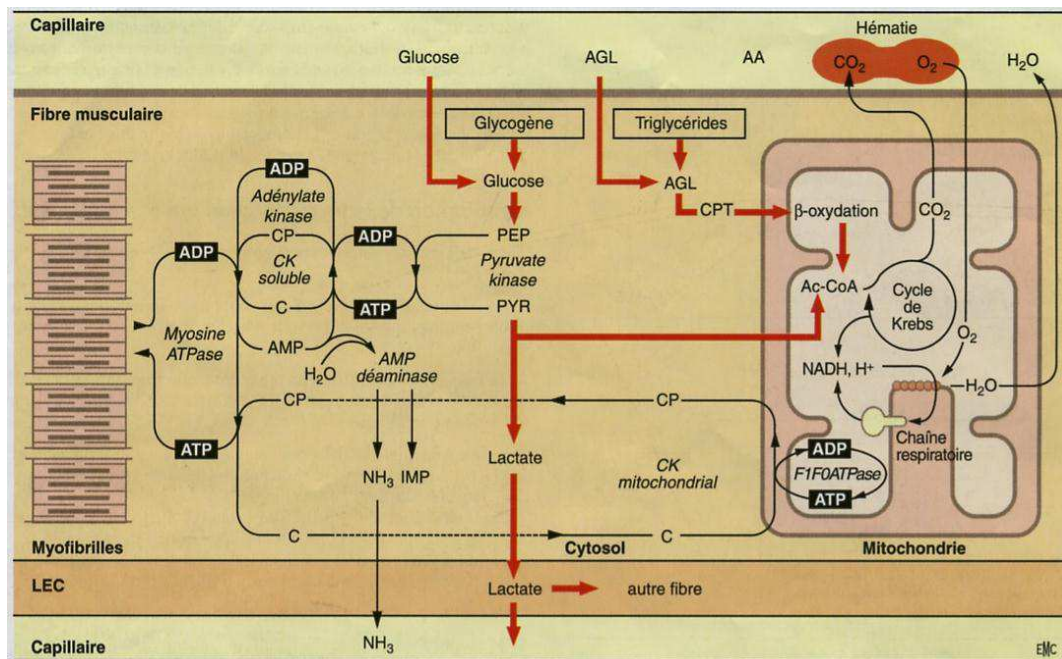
Capillaire

Glucose AGL AA

Hématie

$CO_2$ $O_2$

$H_2O$

Fibre musculaire

Glycogène

Triglycérides

ADP

Adénylate kinase

Glucose

AGL

CPT

β-oxydation

$CO_2$

ADP

CP

ADP

PEP

CK soluble

Pyruvate kinase

Ac-CoA

Cycle de Krebs

C

ATP

PYR

Myosine ATPase

AMP

$H_2O$

AMP déaminase

$O_2$

NADH, H+

$H_2O$

CP

CP

ATP

Chaîne respiratoire

Lactate

ADP

$NH_3$ IMP

CK mitochondrial

F1F0ATPase

ATP

C

C

Myofibrilles

Cytosol

Mitochondrie

LEC

Lactate

autre fibre

Capillaire

$NH_3$

EMC